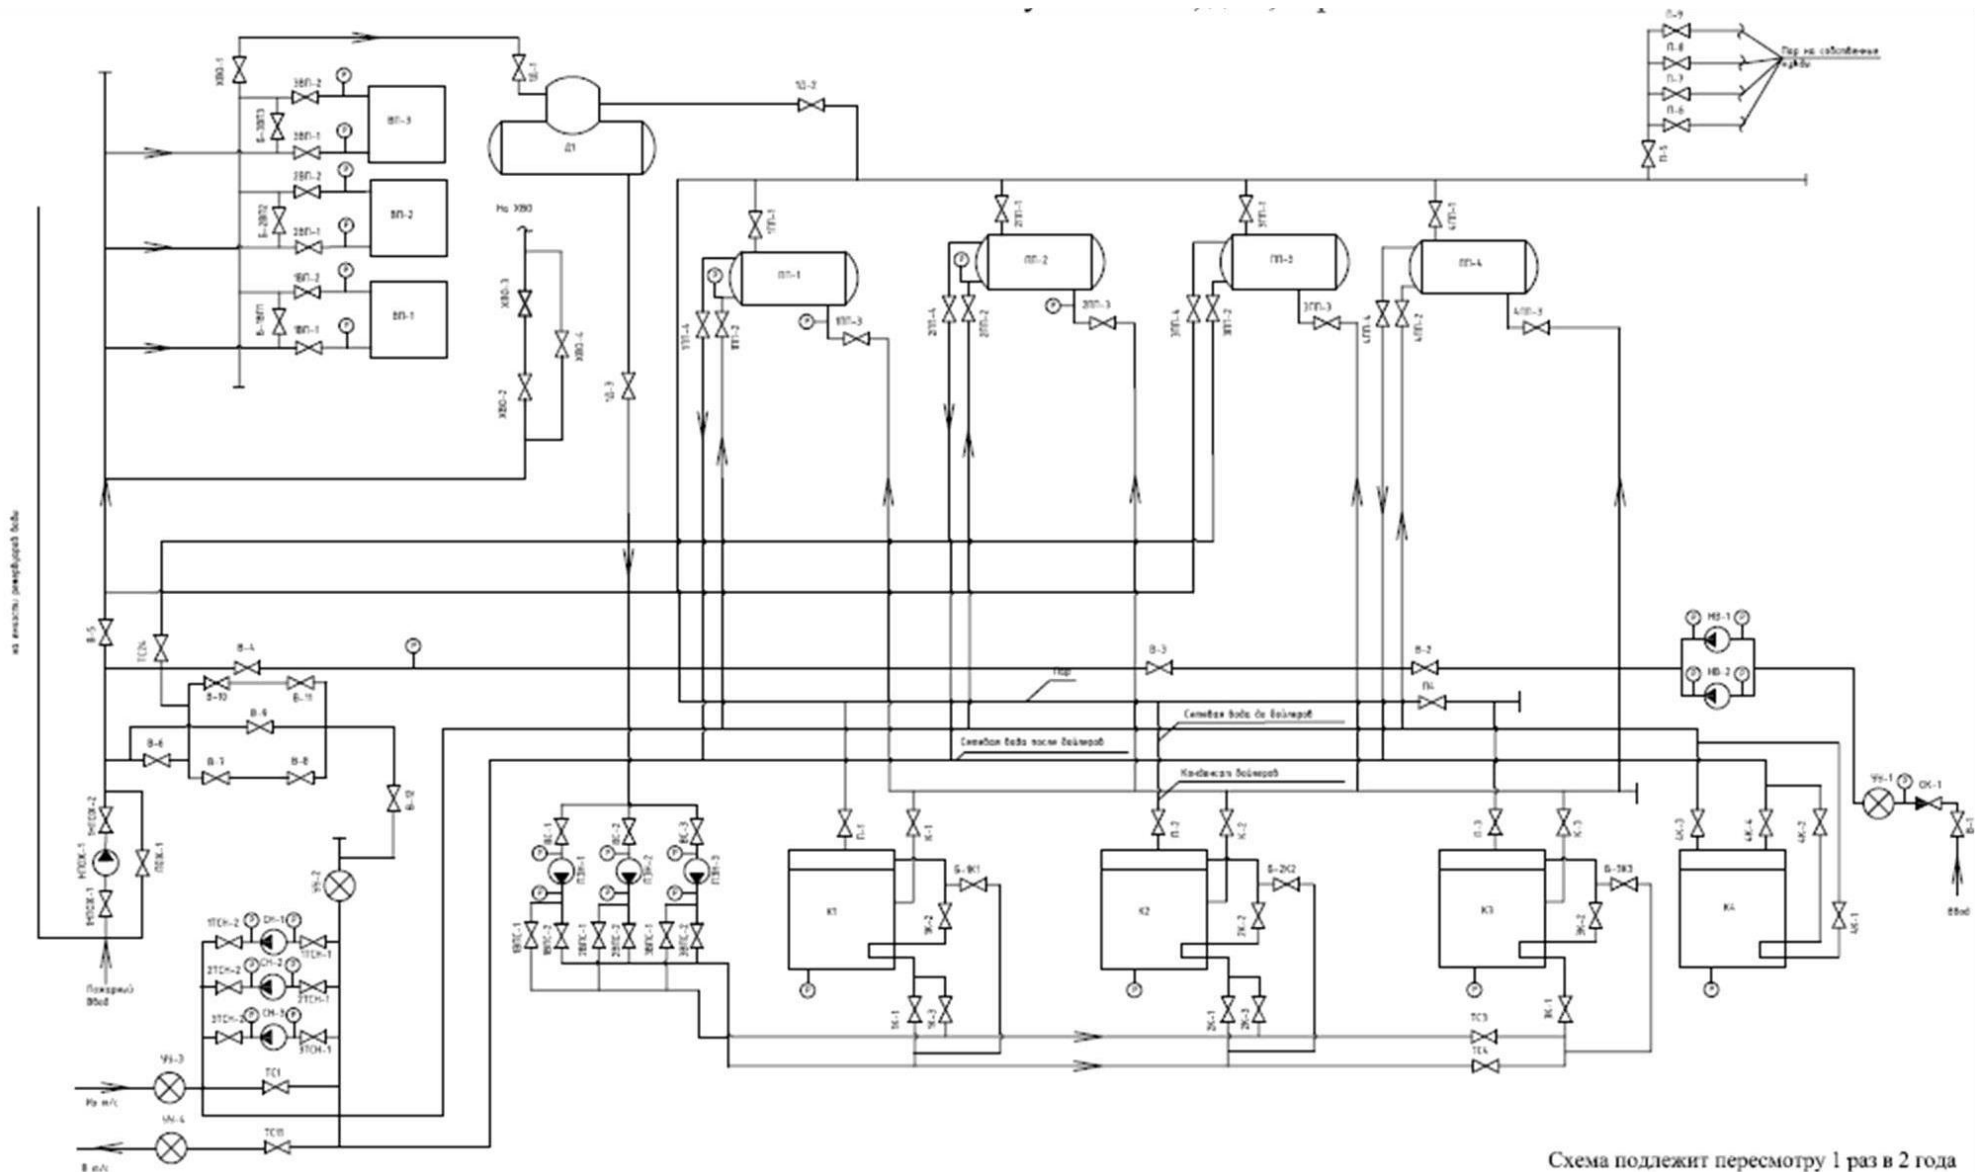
ХВО-1
3ВП-2
Б-3ВП3
3ВП-1
ВП-3
2ВП-2
Б-2ВП2
2ВП-1
ВП-2
1ВП-2
Б-1ВП1
1ВП-1
ВП-1
1Д-1
Д1
1Д-2
На ХВО
ХВО-3
ХВО-4
ХВО-2
1Д-3
П-9
П-8
П-7
П-6
П-5
Пар на собственные нужды
1ПП-1
ПП-1
1ПП-4
1ПП-2
1ПП-3
2ПП-1
ПП-2
2ПП-4
2ПП-2
2ПП-3
3ПП-1
ПП-3
3ПП-4
3ПП-2
3ПП-3
4ПП-1
ПП-4
4ПП-4
4ПП-2
4ПП-3
из емкости резервной воды
В-5
ТС14
В-4
В-10
В-11
В-9
В-6
В-7
В-8
В-12
В-3
В-2
П4
Пар
Сетевая вода до бойлеров
Сетевая вода после бойлеров
Конденсат бойлеров
НВ-1
НВ-2
УУ-1
ОК-1
В-1
Ввод
НПОЖ-2
НПОЖ-1
ПОЖ-1
Пожарный ввод
УУ-2
1ТСН-2
СН-1
1ТСН-1
2ТСН-2
СН-2
2ТСН-1
3ТСН-2
СН-3
3ТСН-1
УУ-3
ТС1
На т/с
УУ-4
ТС11
В т/с
ПЭ-1
ПЭН-1
ПЭ-2
ПЭН-2
ПЭ-3
ПЭН-3
1ВПЭ-1
1ВПЭ-2
2ВПЭ-1
2ВПЭ-2
3ВПЭ-1
3ВПЭ-2
П-1
К-1
К1
Б-1К1
1К-2
1К-1
1К-3
П-2
К-2
К2
Б-2К2
2К-2
2К-1
2К-3
П-3
К-3
К3
Б-3К3
3К-2
3К-1
ТС3
ТС4
4К-3
4К-4
4К-2
К4
4К-1
Схема подлежит пересмотру 1 раз в 2 года